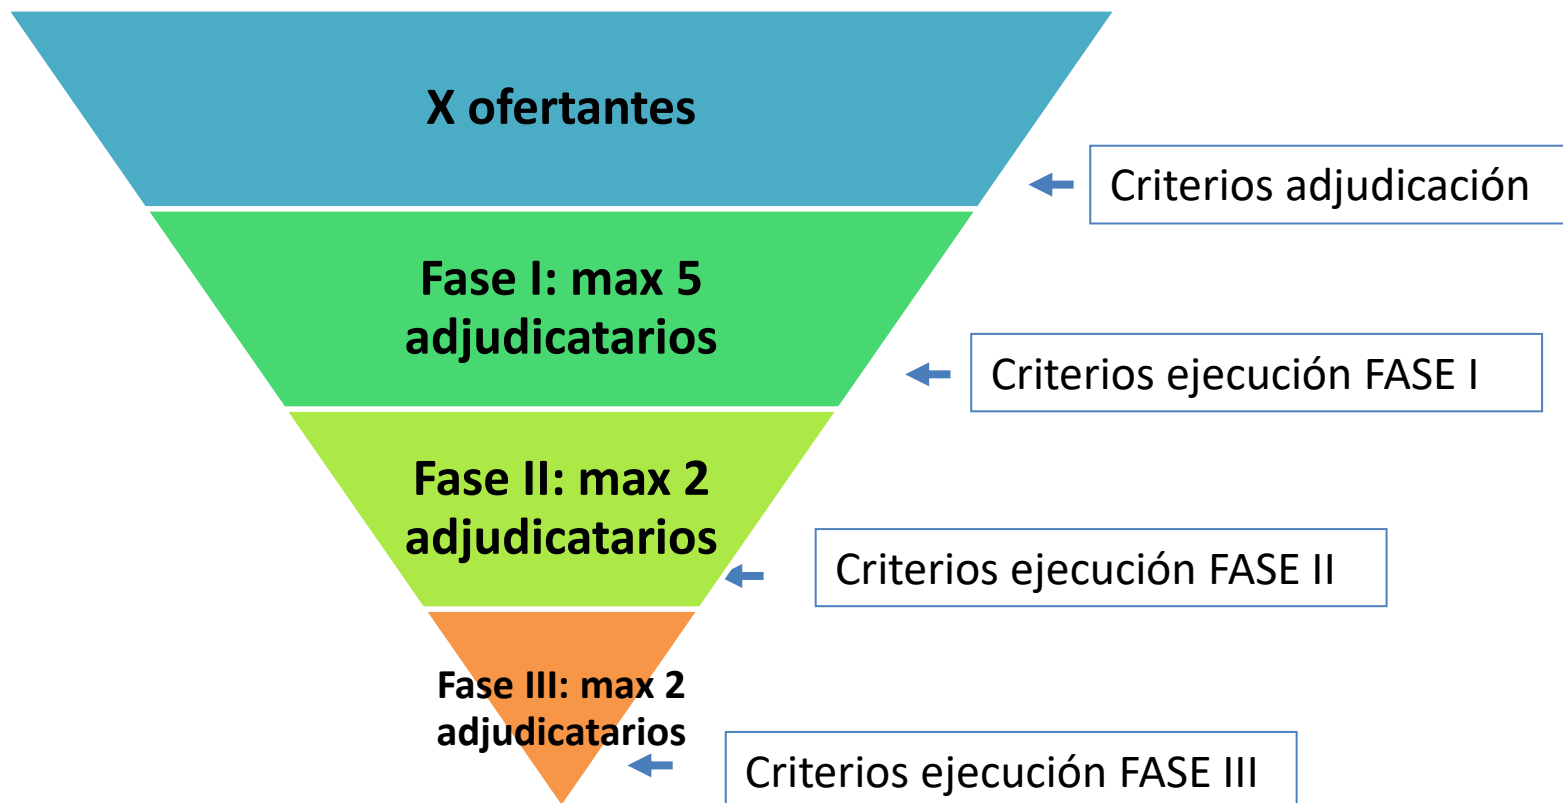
X ofertantes

Criterios adjudicación

Fase I: max 5 adjudicatarios

Criterios ejecución FASE I

Fase II: max 2 adjudicatarios

Criterios ejecución FASE II

Fase III: max 2 adjudicatarios

Criterios ejecución FASE III